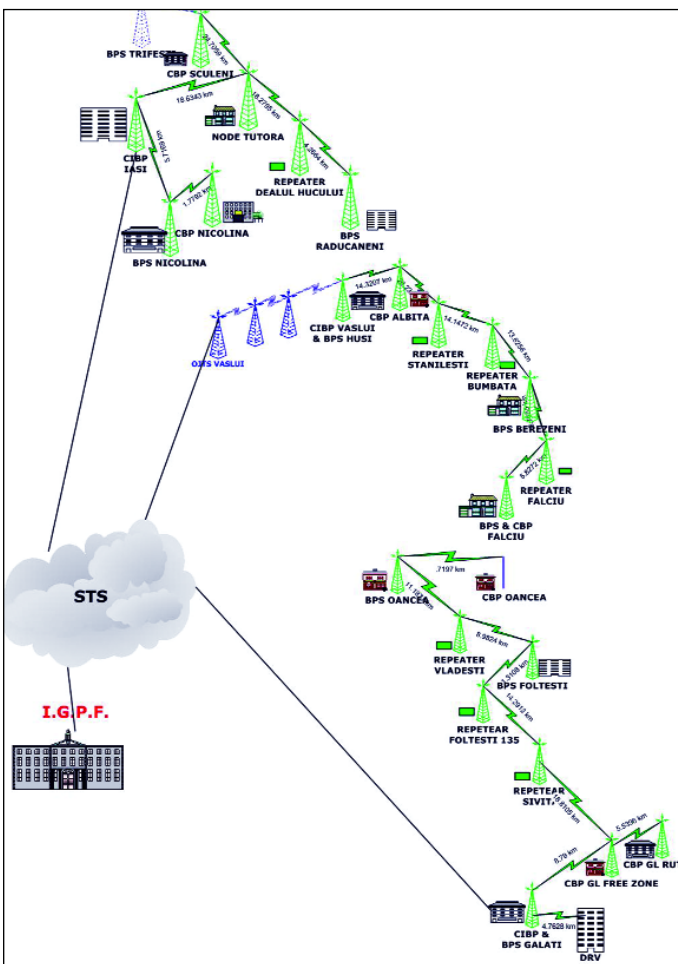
BPS TRIFESTI
CBP SCULENI
24.7096 km
18.6343 km
18.2766 km
NODE TUTORA
5.7169 km
CIBP IASI
1.7760 km
CBP NICOLINA
BPS NICOLINA
REPEATER DEALUL HUCULUI
2664 km
BPS RADUCANENI
14.3207 km
CBP ALBITA
CIBP VASLUI & BPS HUSI
OJTS VASLUI
14.1472 km
REPEATER STANILESTI
13.6756 km
REPEATER BUMBATA
BPS BEREZENI
8.8272 km
REPEATER FALCIU
BPS & CBP FALCIU
STS
.7197 km
BPS OANCEA
CBP OANCEA
11.1824 km
8.9824 km
REPEATER VLADESTI
BPS FOLTESTI
5.3108 km
11.2810 km
REPETEAR FOLTESTI 135
REPETEAR SIVITA
15.8105 km
5.5396 km
CBP GL RUT
8.76 km
CBP GL FREE ZONE
I.G.P.F.
CIBP & BPS GALATI
4.7628 km
DRV